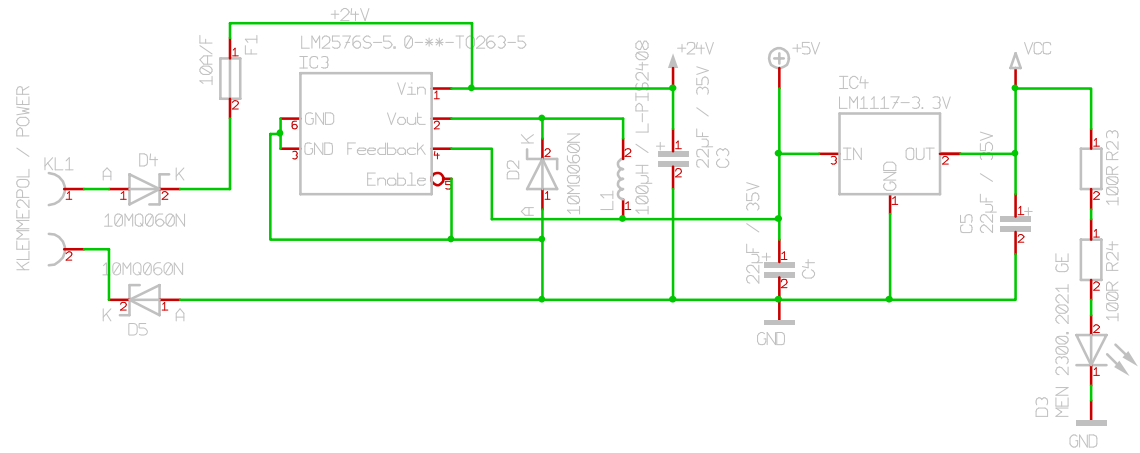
+24V
LM2576S-5.0-**-TO263-5
IC3
F1
10A/F
1
2
Vin
1
GND
6
Vout
2
GND
3
Feedback
4
Enable
5
+24V
L-PIS2408
22µF / 35V
C3
1
2
+5V
IC4
LM1117-3.3V
IN
3
OUT
2
GND
1
VCC
R23
100R
R24
100R
1
2
1
2
KLEMME2POL / POWER
KL1
1
2
D4
A
K
1
2
10MQ060N
D2
K
A
2
1
10MQ060N
L1
100µH
2
1
22µF / 35V
C4
1
2
C5
22µF / 35V
1
2
D5
10MQ060N
K
A
2
1
GND
D3
MEN 2300.2021 GE
2
1
GND